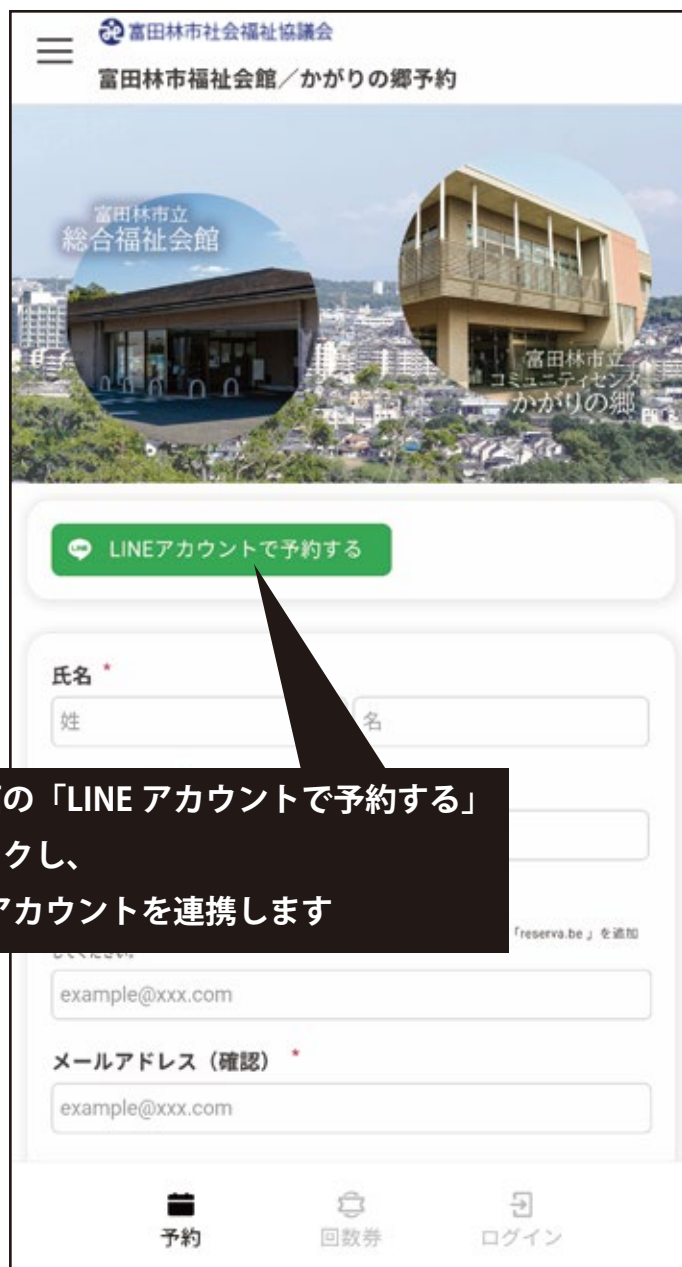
富田林市社会福祉協議会
富田林市福祉会館／かがりの郷予約

富田林市立
総合福祉会館

富田林市立
コミュニティセンター
かがりの郷

LINEアカウントで予約する

氏名 *
姓
名

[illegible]の「LINE アカウントで予約する」
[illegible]クし、
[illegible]アカウントを連携します

「reserva.be」を追加
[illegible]
example@xxx.com

メールアドレス（確認） *
example@xxx.com

予約
回数券
ログイン